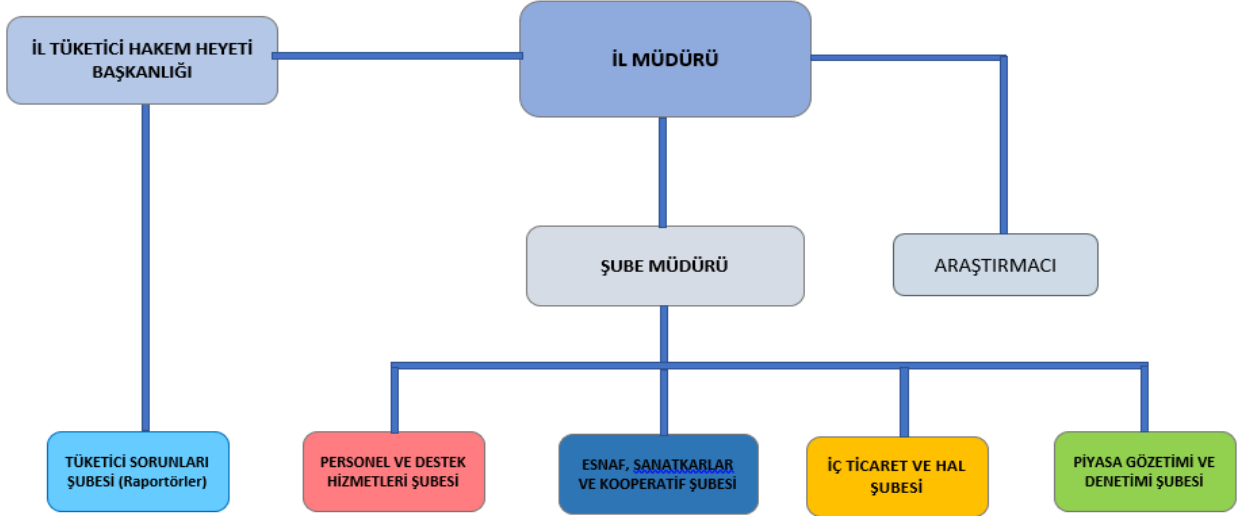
İL TÜKETİCİ HAKEM HEYETİ BAŞKANLIĞI

İL MÜDÜRÜ

ŞUBE MÜDÜRÜ

ARAŞTIRMACI

TÜKETİCİ SORUNLARI ŞUBESİ (Raportörler)

PERSONEL VE DESTEK HİZMETLERİ ŞUBESİ

ESNAF, SANATKARLAR VE KOOPERATİF ŞUBESİ

İÇ TİCARET VE HAL ŞUBESİ

PİYASA GÖZETİMİ VE DENETİMİ ŞUBESİ